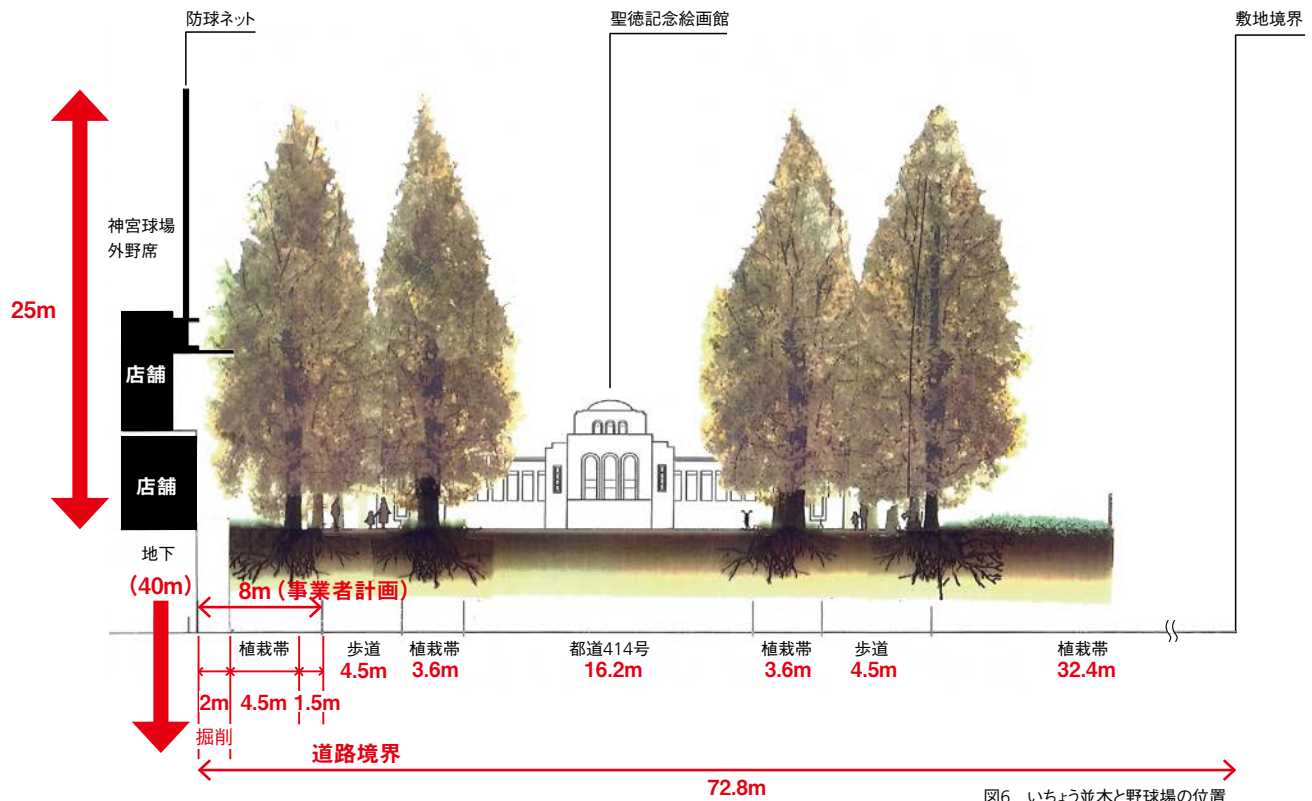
防球ネット

聖徳記念絵画館

敷地境界

神宮球場
外野席

25m

店舗

店舗

地下

(40m)

8m(事業者計画)

植栽帯

歩道
4.5m

植栽帯
3.6m

都道414号
16.2m

植栽帯
3.6m

歩道
4.5m

植栽帯
32.4m

2m 4.5m 1.5m

掘削

道路境界

72.8m

図6 いちょう並木と野球場の位置